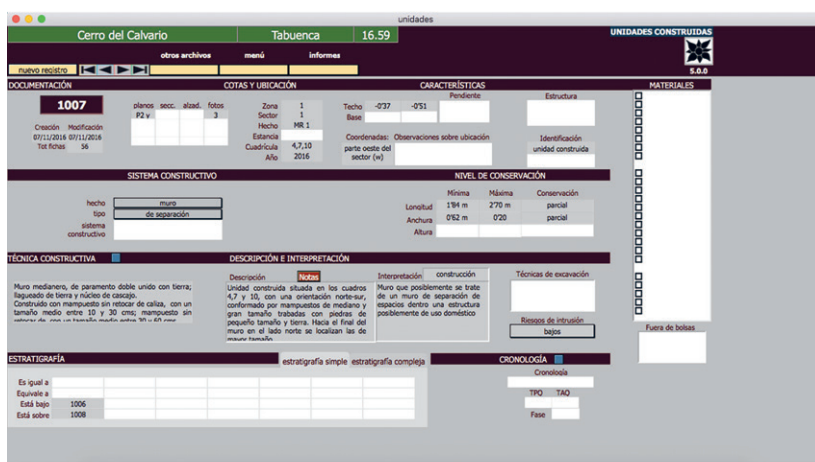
unidades

Cerro del Calvario
Tabuenca
16.59

UNIDADES CONSTRUIDAS
5.0.0

otros archivos
menú
informes

nuevo registro

DOCUMENTACIÓN
1007
planos secc. alzad. fotos
P2 y 3
Creación Modificación
07/11/2016 07/11/2016
Tot fichas 56

COTAS Y UBICACIÓN
Zona 1
Sector 1
Hecho MR 1
Estancia
Cuadrícula 4,7,10
Año 2016

CARACTERÍSTICAS
Techo -0'37 -0'51
Base
Pendiente
Estructura
Coordenadas: Observaciones sobre ubicación
parte oeste del sector (w)
Identificación
unidad construida

MATERIALES

SISTEMA CONSTRUCTIVO
hecho muro
tipo de separación
sistema constructivo

NIVEL DE CONSERVACIÓN
Mínima Máxima Conservación
Longitud 1'84 m 2'70 m parcial
Anchura 0'62 m 0'20 parcial
Altura

TÉCNICA CONSTRUCTIVA
Muro medianero, de paramento doble unido con tierra; llagueado de tierra y núcleo de cascajo. Construido con mampuesto sin retocar de caliza, con un tamaño medio entre 10 y 30 cms; mampuesto sin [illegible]

DESCRIPCIÓN E INTERPRETACIÓN
Descripción Notas
Unidad construida situada en los cuadros 4,7 y 10, con una orientación norte-sur, conformado por mampuestos de mediano y gran tamaño trabadas con piedras de pequeño tamaño y tierra. Hacia el final del muro en el lado norte se localizan las de mayor tamaño
Interpretación construcción
Muro que posiblemente se trate de un muro de separación de espacios dentro una estructura posiblemente de uso doméstico
Técnicas de excavación
Riesgos de intrusión
bajos
Fuera de bolsas

ESTRATIGRAFÍA
estratigrafía simple estratigrafía compleja
Es igual a
Equivale a
Está bajo 1006
Está sobre 1008

CRONOLOGÍA
Cronología
TPQ TAQ
Fase